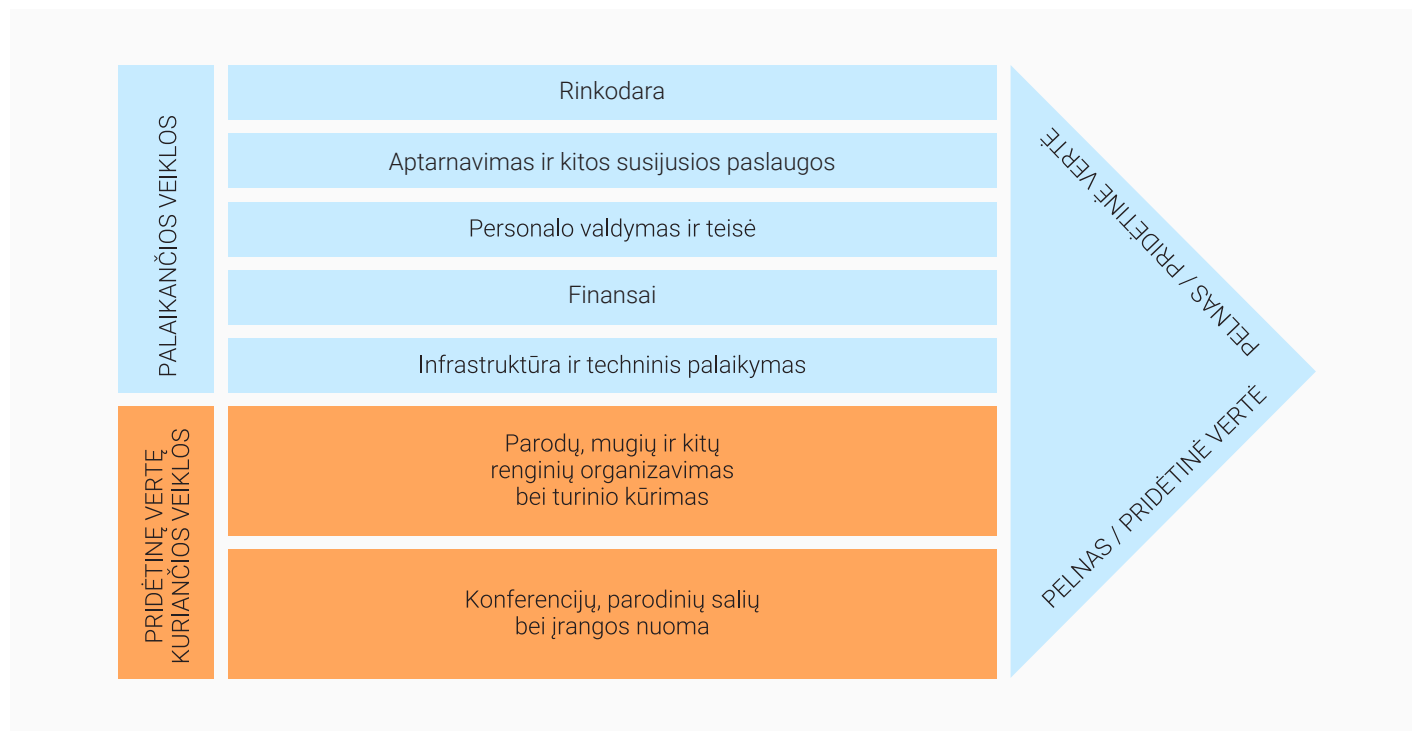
PALAIKANČIOS VEIKLOS

Rinkodara

Aptarnavimas ir kitos susijusios paslaugos

Personalo valdymas ir teisė

Finansai

Infrastruktūra ir techninis palaikymas

PRIDĖTINĘ VERTĘ KURIANČIOS VEIKLOS

Parodų, mugių ir kitų renginių organizavimas bei turinio kūrimas

Konferencijų, parodinių salių bei įrangos nuoma

PELNAS / PRIDĖTINĖ VERTĖ

PELNAS / PRIDĖTINĖ VERTĖ